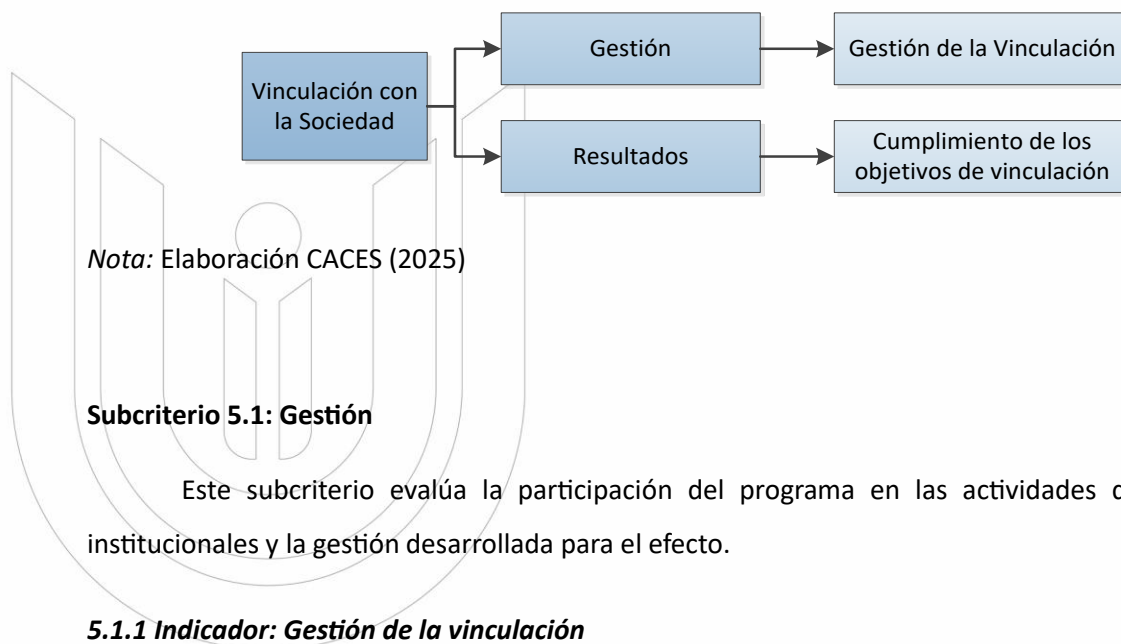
Vinculación con la Sociedad

Gestión

Gestión de la Vinculación

Resultados

Cumplimiento de los objetivos de vinculación

*Nota:* Elaboración CACES (2025)

**Subcriterio 5.1: Gestión**

Este subcriterio evalúa la participación del programa en las actividades c institucionales y la gestión desarrollada para el efecto.

***5.1.1 Indicador: Gestión de la vinculación***